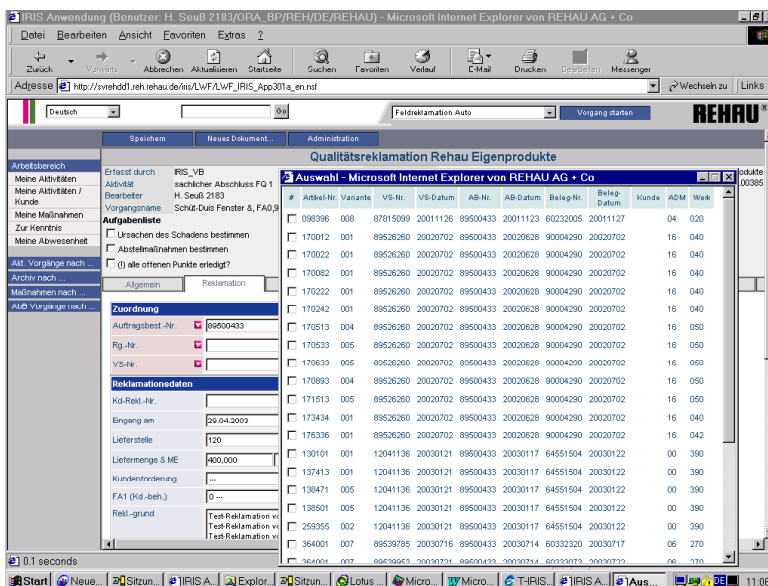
IRIS Anwendung (Benutzer: H. Seuß 2183/ORA_BP/REH/DE/REHAU) - Microsoft Internet Explorer von REHAU AG + Co

Datei Bearbeiten Ansicht Favoriten Extras ?

Zurück Vorwärts Abbrechen Aktualisieren Startseite Suchen Favoriten Verlauf E-Mail Drucken Bearbeiten Messenger

Adresse http://svrehdd1.reh.rehau.de/iris/LWF/LWF_IRIS_App301a_en.nsf Wechseln zu Links

Deutsch Go Feldreklamation Auto Vorgang starten REHAU

Speichern Neues Dokument... Administration

Qualitätsreklamation Rehau Eigenprodukte

Arbeitsbereich
Meine Aktivitäten
Meine Aktivitäten / Kunde
Meine Maßnahmen
Zur Kenntnis
Meine Abwesenheit

Akt. Vorgänge nach ...
Archiv nach ...
Maßnahmen nach ...
AuS Vorgänge nach ...

Erfasst durch IRIS_VB
Aktivität sachlicher Abschluss FQ 1
Bearbeiter H. Seuß 2183
Vorgangsname Schüt-Duis Fenster &, FA0,9

Aufgabenliste
Ursachen des Schadens bestimmen
Abstellmaßnahmen bestimmen
(!) alle offenen Punkte erledigt?

Allgemein Reklamation

Zuordnung
Auftragsbest.-Nr. 89500433
Rg.-Nr.
VS-Nr.

Reklamationsdaten
Kd-Rekl.-Nr.
Eingang am 29.04.2003
Lieferstelle 120
Liefermenge & ME 400,000
Kundenforderung ...
FA1 (Kd.-beh.) 0 --
Rekl.-grund Test-Reklamation vo
Test-Reklamation vo
Test-Reklamation vo

odukte
00385

Auswahl - Microsoft Internet Explorer von REHAU AG + Co

| # | Artikel-Nr. | Variante | VS-Nr. | VS-Datum | AB-Nr. | AB-Datum | Beleg-Nr. | Beleg-Datum | Kunde | ADM | Werk |
|---|---|---|---|---|---|---|---|---|---|---|---|
| | 098396 | 008 | 87815099 | 20011126 | 89500433 | 20011123 | 60232005 | 20011127 | | 04 | 020 |
| | 170012 | 001 | 89526260 | 20020702 | 89500433 | 20020628 | 90004290 | 20020702 | | 16 | 040 |
| | 170022 | 001 | 89526260 | 20020702 | 89500433 | 20020628 | 90004290 | 20020702 | | 16 | 040 |
| | 170082 | 001 | 89526260 | 20020702 | 89500433 | 20020628 | 90004290 | 20020702 | | 16 | 040 |
| | 170222 | 001 | 89526260 | 20020702 | 89500433 | 20020628 | 90004290 | 20020702 | | 16 | 040 |
| | 170242 | 001 | 89526260 | 20020702 | 89500433 | 20020628 | 90004290 | 20020702 | | 16 | 040 |
| | 170513 | 004 | 89526260 | 20020702 | 89500433 | 20020628 | 90004290 | 20020702 | | 16 | 050 |
| | 170533 | 005 | 89526260 | 20020702 | 89500433 | 20020628 | 90004290 | 20020702 | | 16 | 050 |
| | 170633 | 005 | 89526260 | 20020702 | 89500433 | 20020628 | 90004290 | 20020702 | | 16 | 050 |
| | 170893 | 004 | 89526260 | 20020702 | 89500433 | 20020628 | 90004290 | 20020702 | | 16 | 050 |
| | 171513 | 005 | 89526260 | 20020702 | 89500433 | 20020628 | 90004290 | 20020702 | | 16 | 050 |
| | 173434 | 001 | 89526260 | 20020702 | 89500433 | 20020628 | 90004290 | 20020702 | | 16 | 040 |
| | 176336 | 001 | 89526260 | 20020702 | 89500433 | 20020628 | 90004290 | 20020702 | | 16 | 042 |
| | 130101 | 001 | 12041136 | 20030121 | 89500433 | 20030117 | 64551504 | 20030122 | | 00 | 390 |
| | 137413 | 001 | 12041136 | 20030121 | 89500433 | 20030117 | 64551504 | 20030122 | | 00 | 390 |
| | 138471 | 005 | 12041136 | 20030121 | 89500433 | 20030117 | 64551504 | 20030122 | | 00 | 390 |
| | 138501 | 005 | 12041136 | 20030121 | 89500433 | 20030117 | 64551504 | 20030122 | | 00 | 390 |
| | 259355 | 002 | 12041136 | 20030121 | 89500433 | 20030114 | 64551504 | 20030122 | | 00 | 390 |
| | 364001 | 007 | 89539785 | 20030716 | 89500433 | 20030714 | 60332320 | 20030717 | | 06 | 270 |
| | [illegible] | | | | | | | | | | |

0.1 seconds

Start Neue... Sitzun... IRIS A... Explor... Sitzun... Lotus ... Micro... Micro... T-IRIS... IRIS A... Aus... DE 11:06